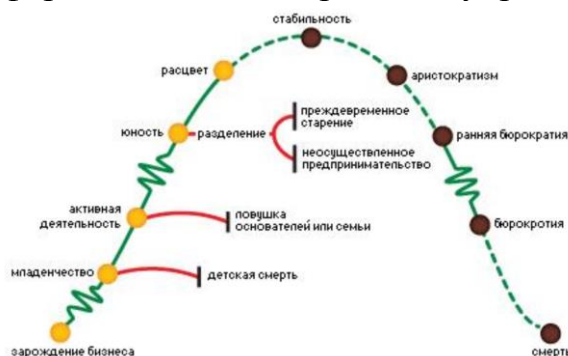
стабильность

расцвет

аристократизм

юность

разделение

преждевременное старение

неосуществленное предпринимательство

ранняя бюрократия

активная деятельность

ловушка основателей или семьи

бюрократия

младенчество

детская смерть

зарождение бизнеса

смерть